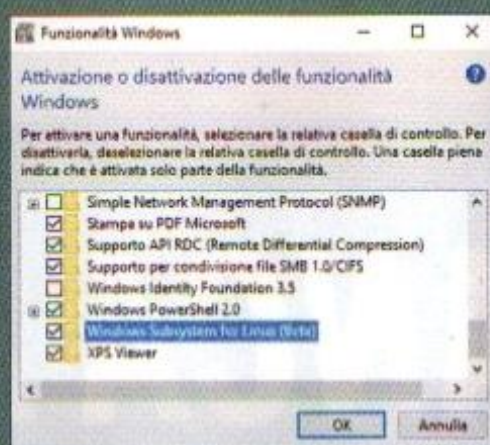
Funzionalità Windows

Attivazione o disattivazione delle funzionalità Windows

Per attivare una funzionalità, selezionare la relativa casella di controllo. Per disattivarla, deselezionare la relativa casella di controllo. Una casella piena indica che è attivata solo parte della funzionalità.

Simple Network Management Protocol (SNMP)
Stampa su PDF Microsoft
Supporto API RDC (Remote Differential Compression)
Supporto per condivisione file SMB 1.0/CIFS
Windows Identity Foundation 3.5
Windows PowerShell 2.0
Windows Subsystem for Linux (Beta)
XPS Viewer

OK
Annulla